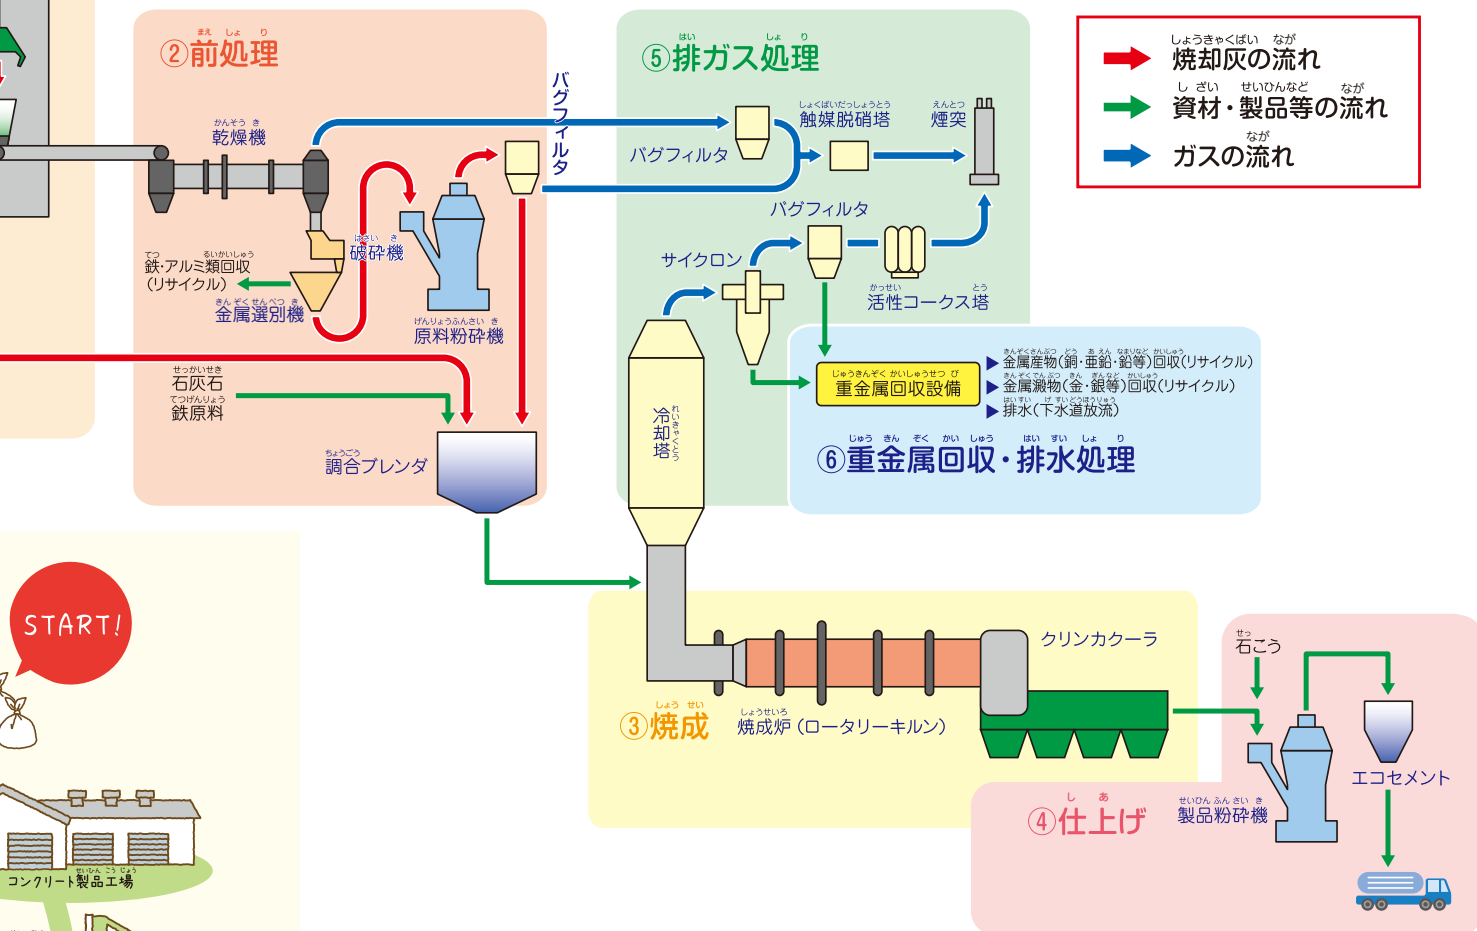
②前処理

乾燥機

バグフィルタ

破砕機

原料粉砕機

鉄・アルミ類回収（リサイクル）

金属選別機

石灰石
鉄原料

調合ブレンダ

⑤排ガス処理

触媒脱硝塔

煙突

バグフィルタ

バグフィルタ

サイクロン

活性コークス塔

冷却塔

重金属回収設備

▶金属産物（銅・亜鉛・鉛等）回収（リサイクル）
▶金属澱物（金・銀等）回収（リサイクル）
▶排水（下水道放流）

⑥重金属回収・排水処理

焼却灰の流れ
資材・製品等の流れ
ガスの流れ

START!

コンクリート製品工場

③焼成

焼成炉（ロータリーキルン）

クリンカクーラ

石こう

エコセメント

④仕上げ

製品粉砕機